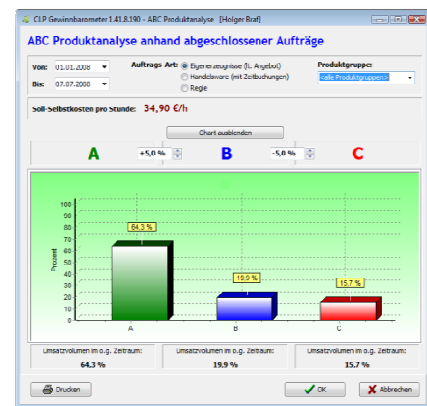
CLP Gewinnbarometer 1.41.8.190 - ABC Produktanalyse [Holger Braf]

ABC Produktanalyse anhand abgeschlossener Aufträge

Von: 01.01.2008
Bis: 07.07.2008

Auftrags Art:
Eigenerzeugnisse (lt. Angebot)
Handelsware (mit Zeitbuchungen)
Regie

Produktgruppe:
<alle Produktgruppen>

Soll-Selbstkosten pro Stunde: 34,90 €/h

Chart ausblenden

A +5,0 % B -5,0 % C

| | | |
|---|---|---|
| 100 | | |

Prozent
100
90
80
70
60
50
40
30
20
10
0

64.3 %
19.9 %
15.7 %

A
B
C

Umsatzvolumen im o.g. Zeitraum:
64.3 %

Umsatzvolumen im o.g. Zeitraum:
19.9 %

Umsatzvolumen im o.g. Zeitraum:
15.7 %

Drucken
OK
Abbrechen